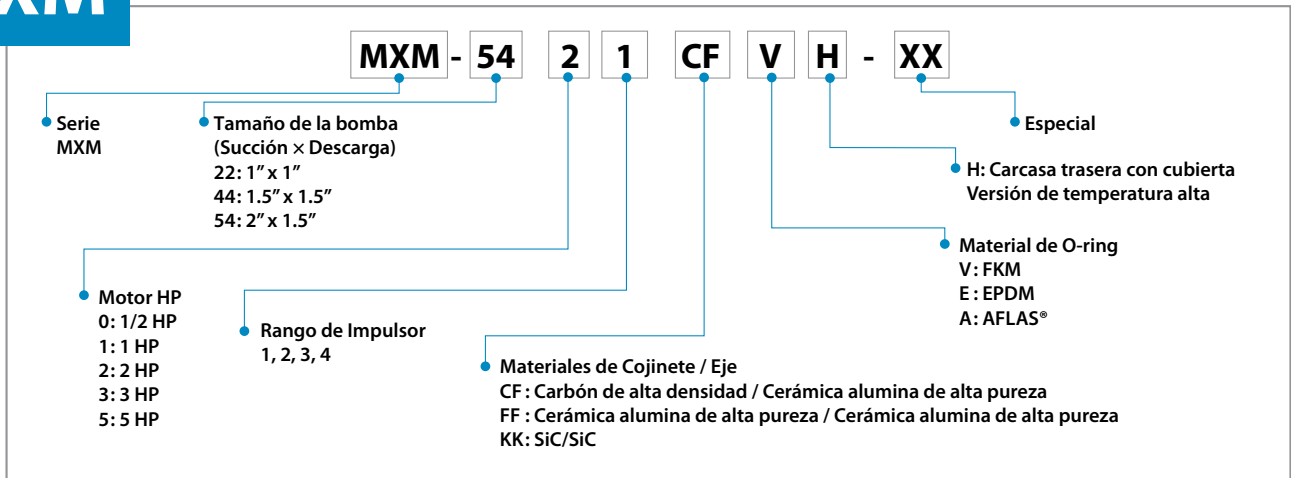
XM

MXM - 54 2 1 CF V H - XX

Serie
MXM

Tamaño de la bomba
(Succión × Descarga)
22: 1" x 1"
44: 1.5" x 1.5"
54: 2" x 1.5"

Especial

H: Carcasa trasera con cubierta
Versión de temperatura alta

Material de O-ring
V: FKM
E : EPDM
A: AFLAS®

Motor HP
0: 1/2 HP
1: 1 HP
2: 2 HP
3: 3 HP
5: 5 HP

Rango de Impulsor
1, 2, 3, 4

Materiales de Cojinete / Eje
CF : Carbón de alta densidad / Cerámica alumina de alta pureza
FF : Cerámica alumina de alta pureza / Cerámica alumina de alta pureza
KK: SiC/SiC